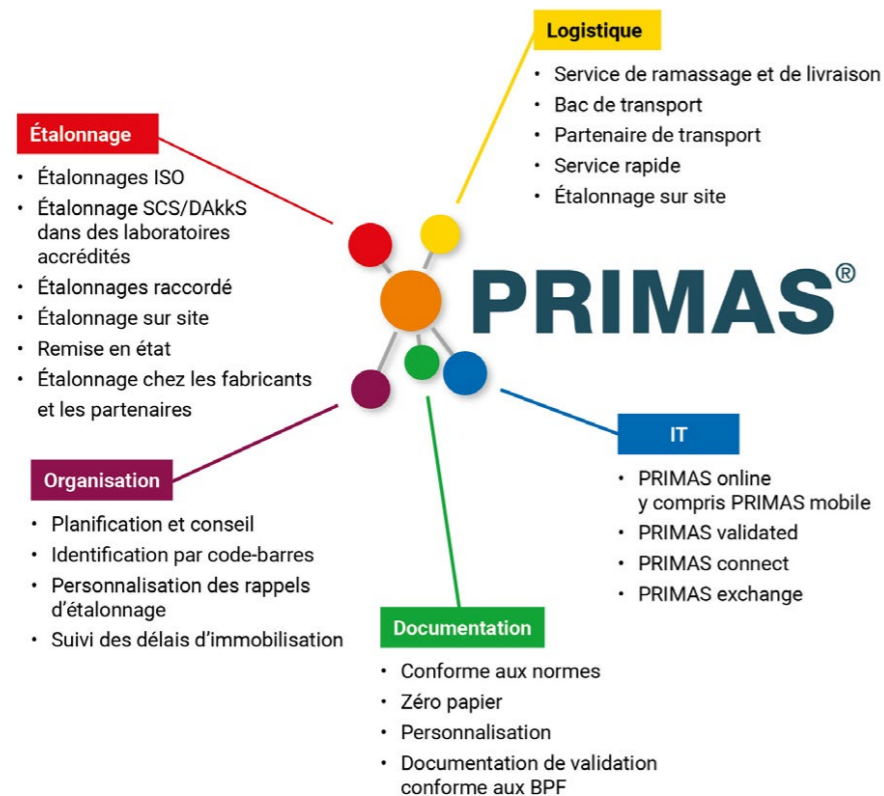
Logistique

- Service de ramassage et de livraison
- Bac de transport
- Partenaire de transport
- Service rapide
- Étalonnage sur site

Étalonnage

- Étalonnages ISO
- Étalonnage SCS/DAkkS dans des laboratoires accrédités
- Étalonnages raccordé
- Étalonnage sur site
- Remise en état
- Étalonnage chez les fabricants et les partenaires

PRIMAS®

Organisation

- Planification et conseil
- Identification par code-barres
- Personnalisation des rappels d'étalonnage
- Suivi des délais d'immobilisation

IT

- PRIMAS online y compris PRIMAS mobile
- PRIMAS validated
- PRIMAS connect
- PRIMAS exchange

Documentation

- Conforme aux normes
- Zéro papier
- Personnalisation
- Documentation de validation conforme aux BPF